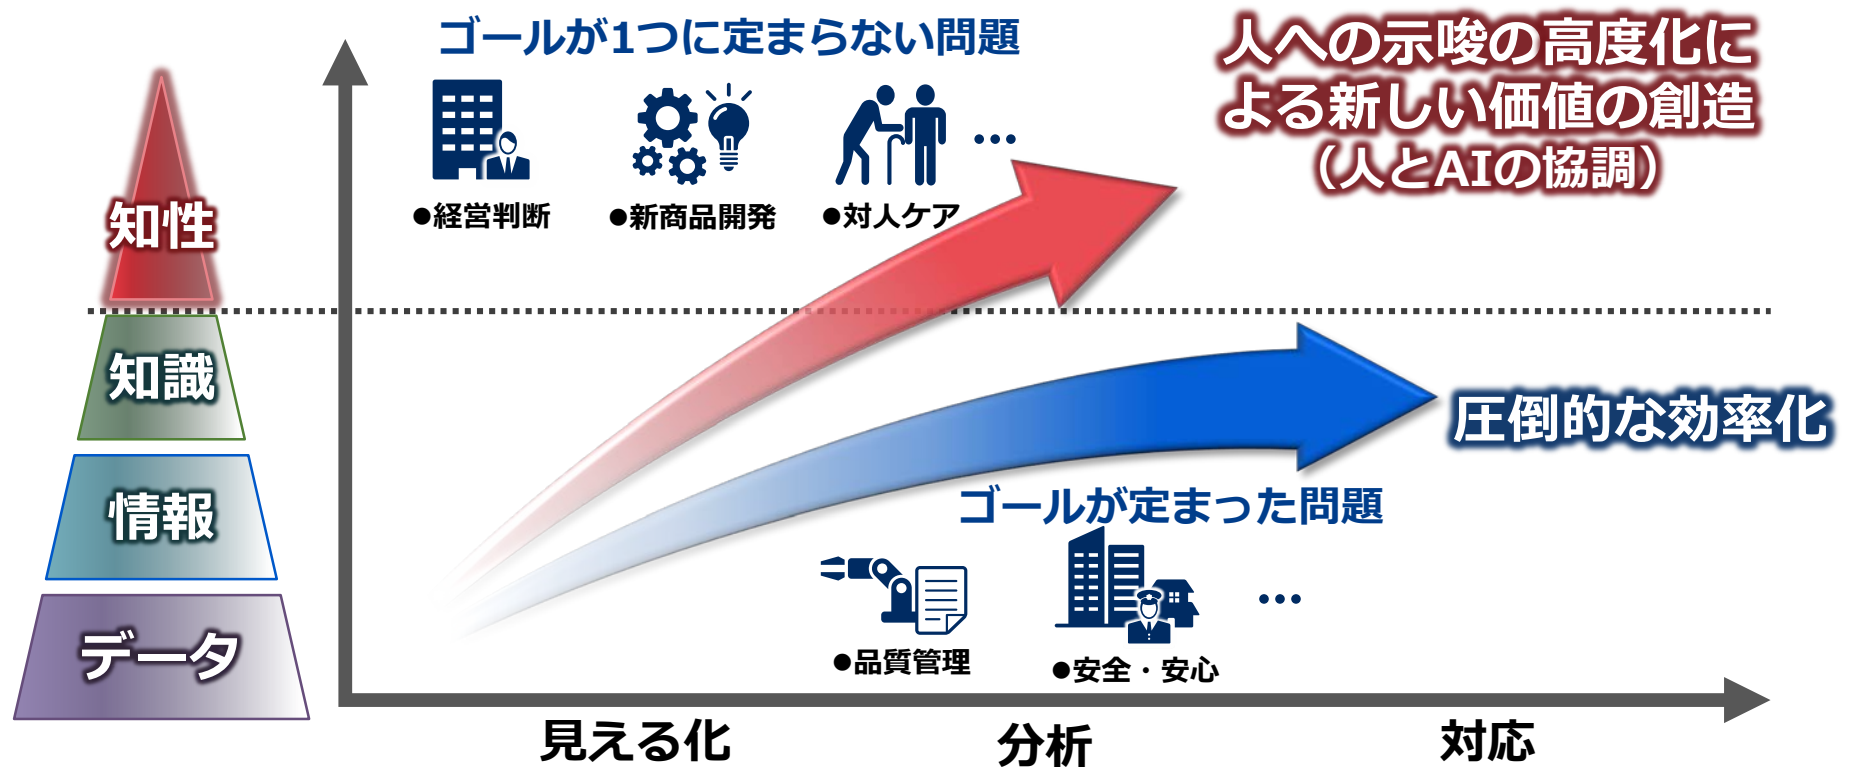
知性

知識

情報

データ

ゴールが1つに定まらない問題

●経営判断　●新商品開発　●対人ケア　…

人への示唆の高度化による新しい価値の創造
（人とAIの協調）

圧倒的な効率化

ゴールが定まった問題

●品質管理　●安全・安心　…

見える化　分析　対応